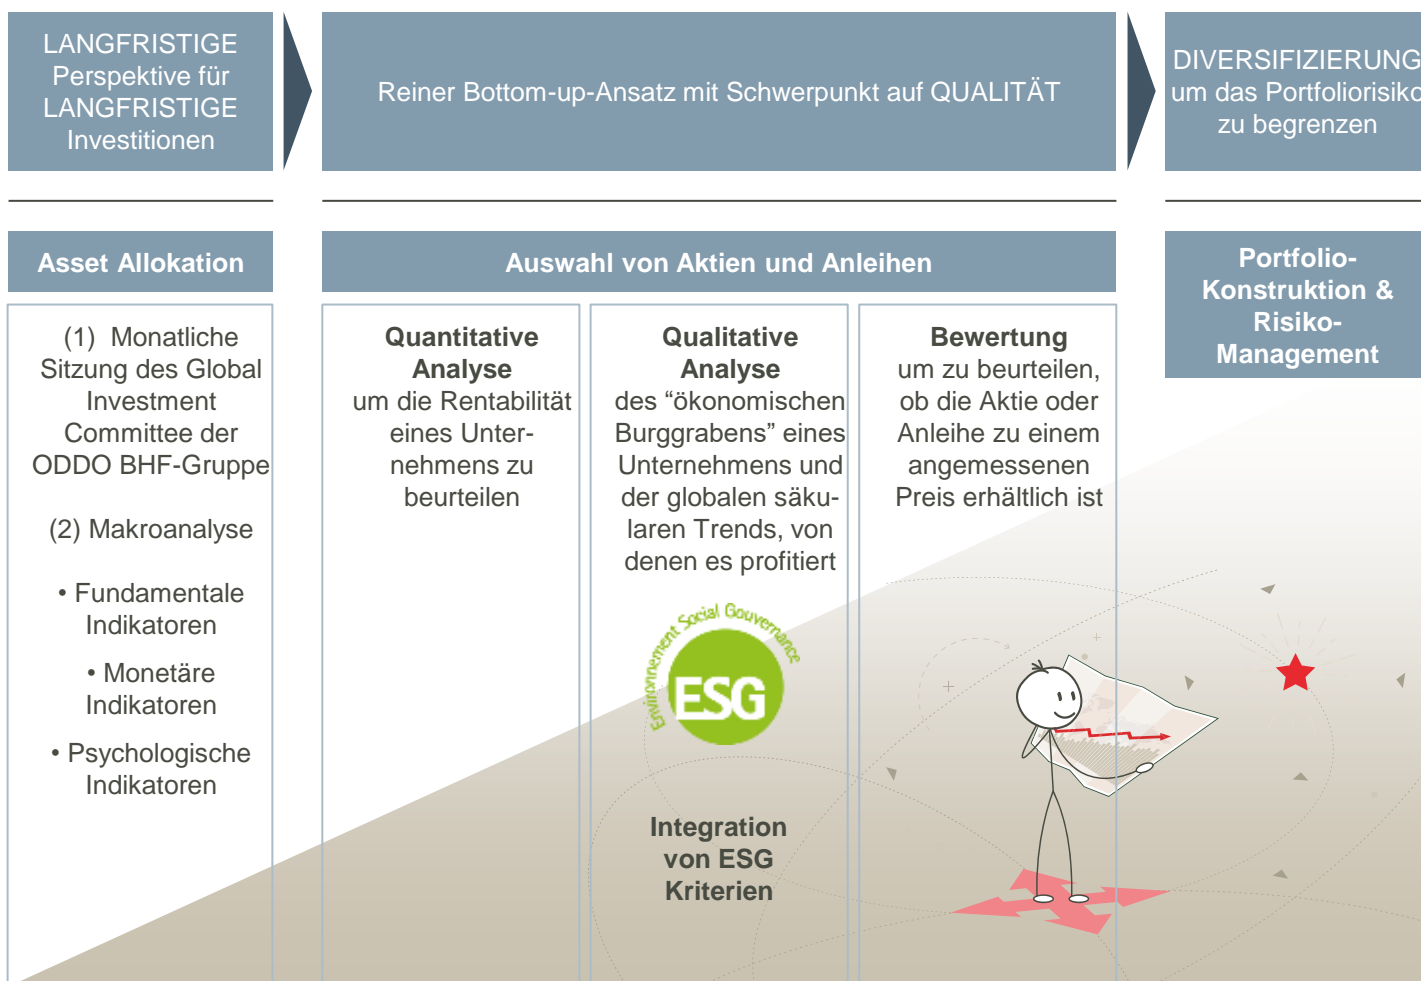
LANGFRISTIGE Perspektive für LANGFRISTIGE Investitionen

Reiner Bottom-up-Ansatz mit Schwerpunkt auf QUALITÄT

DIVERSIFIZIERUNG um das Portfoliorisiko zu begrenzen

Asset Allokation

Auswahl von Aktien und Anleihen

Portfolio-Konstruktion & Risiko-Management

(1) Monatliche Sitzung des Global Investment Committee der ODDO BHF-Gruppe

(2) Makroanalyse

• Fundamentale Indikatoren

• Monetäre Indikatoren

• Psychologische Indikatoren

Quantitative Analyse um die Rentabilität eines Unternehmens zu beurteilen

Qualitative Analyse des "ökonomischen Burggrabens" eines Unternehmens und der globalen säkularen Trends, von denen es profitiert

Environment Social Gouvernance

ESG

Integration von ESG Kriterien

Bewertung um zu beurteilen, ob die Aktie oder Anleihe zu einem angemessenen Preis erhältlich ist